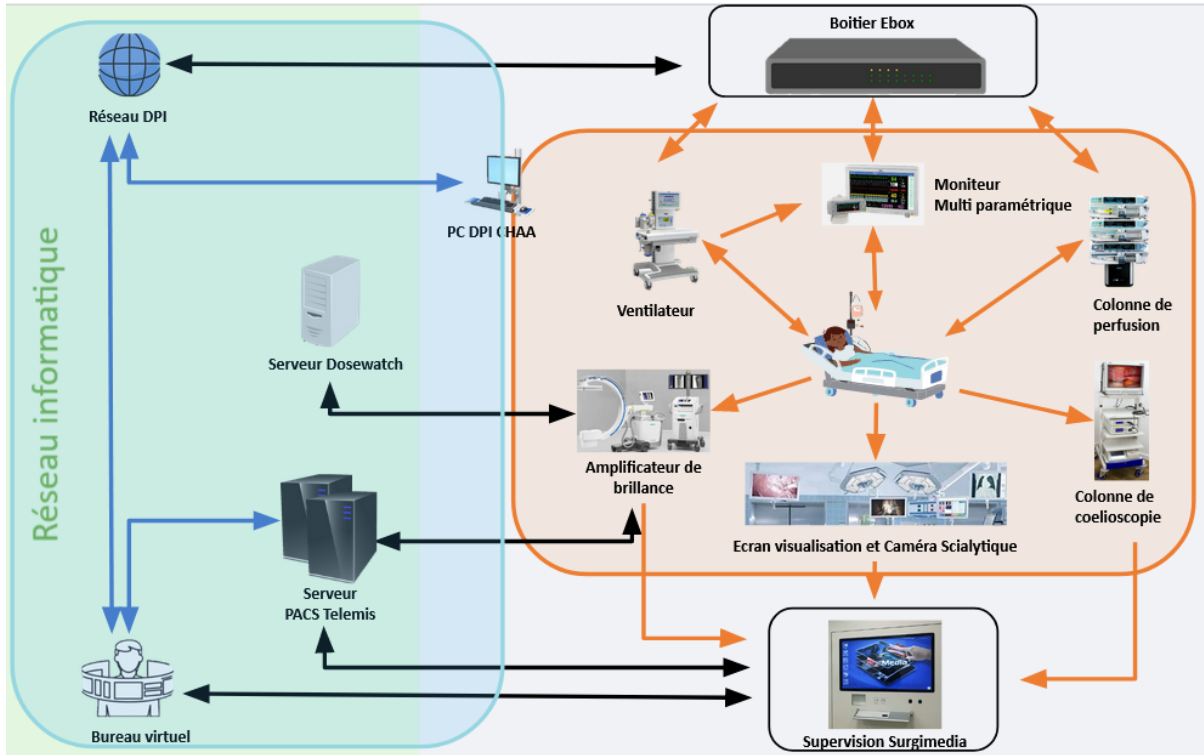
Réseau informatique

Réseau DPI

PC DPI CHAA

Serveur Dosewatch

Serveur PACS Telemis

Bureau virtuel

Boitier Ebox

Moniteur Multi paramétrique

Ventilateur

Colonne de perfusion

Amplificateur de brillance

Colonne de coelioscopie

Ecran visualisation et Caméra Scialytique

Supervision Surgimedia